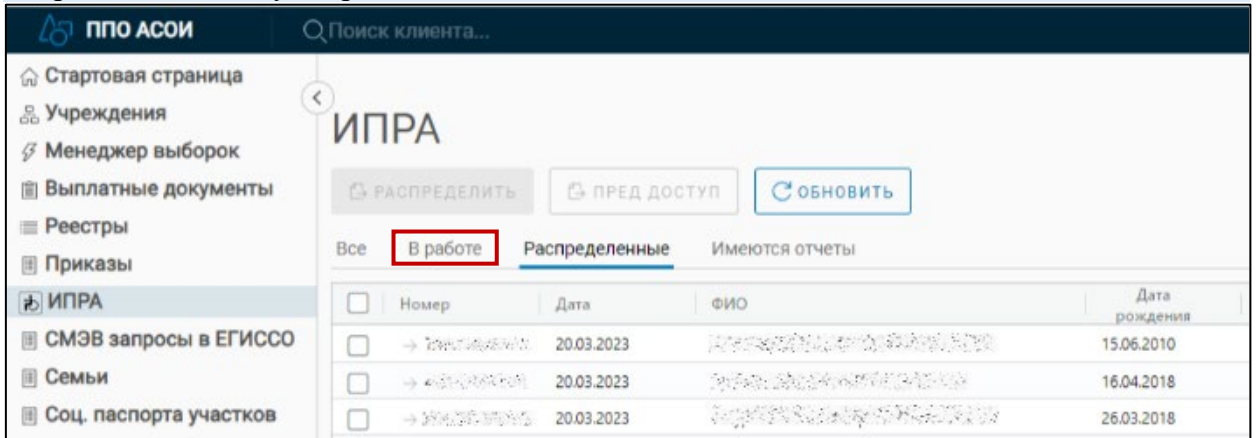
ППО АСОИ
Поиск клиента...

Стартовая страница
Учреждения
Менеджер выборок
Выплатные документы
Реестры
Приказы
ИПРА
СМЭВ запросы в ЕГИССО
Семьи
Соц. паспорта участков

ИПРА

РАСПРЕДЕЛИТЬ
ПРЕД ДОСТУП
ОБНОВИТЬ

Все
В работе
Распределенные
Имеются отчеты

| | Номер | Дата | ФИО | Дата рождения |
|---|---|---|---|---|
| | → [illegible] | 20.03.2023 | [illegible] | 15.06.2010 |
| | → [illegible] | 20.03.2023 | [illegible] | 16.04.2018 |
| | → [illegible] | 20.03.2023 | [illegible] | 26.03.2018 |